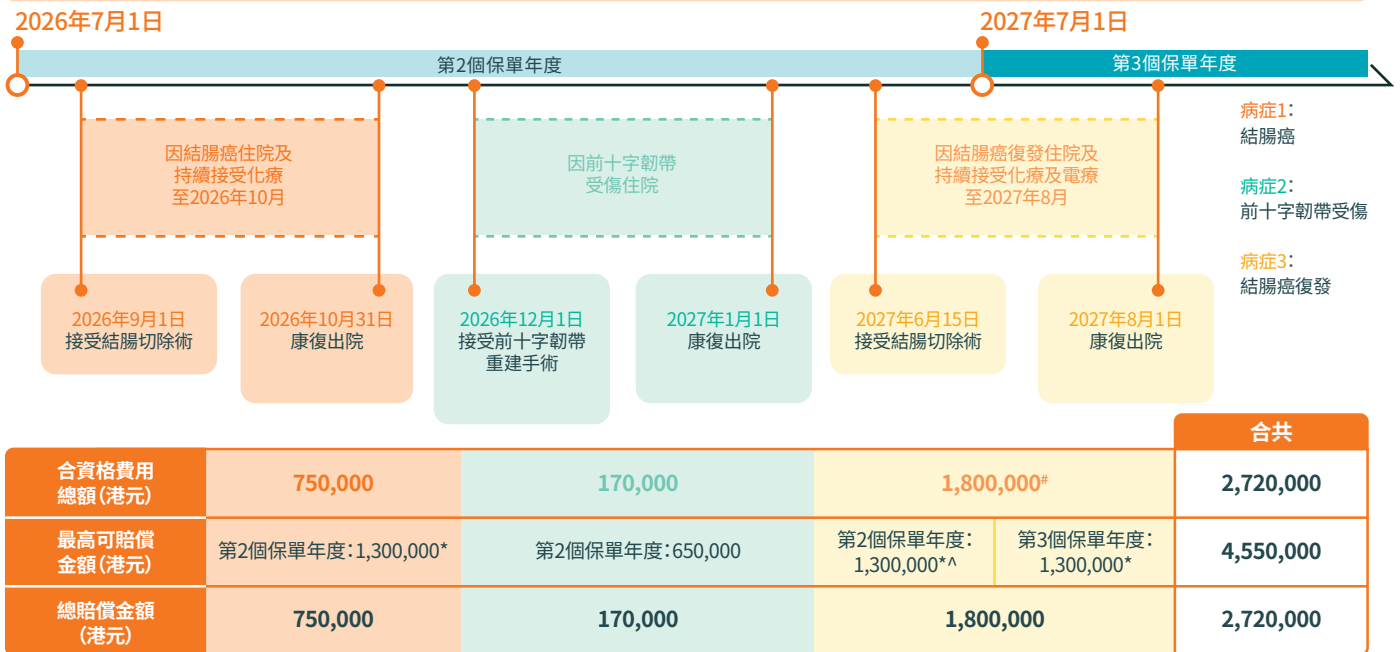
2026年7月1日

2027年7月1日

第2個保單年度

第3個保單年度

因結腸癌住院及持續接受化療至2026年10月

因前十字韌帶受傷住院

因結腸癌復發住院及持續接受化療及電療至2027年8月

病症1：
結腸癌

病症2：
前十字韌帶受傷

病症3：
結腸癌復發

2026年9月1日
接受結腸切除術

2026年10月31日
康復出院

2026年12月1日
接受前十字韌帶重建手術

2027年1月1日
康復出院

2027年6月15日
接受結腸切除術

2027年8月1日
康復出院

| | | | | | 合共 |
|---|---|---|---|---|---|
| 合資格費用總額（港元） | 750,000 | 170,000 | 1,800,000# | | 2,720,000 |
| 最高可賠償金額（港元） | 第2個保單年度：1,300,000* | 第2個保單年度：650,000 | 第2個保單年度：1,300,000*^ | 第3個保單年度：1,300,000* | 4,550,000 |
| 總賠償金額（港元） | 750,000 | 170,000 | 1,800,000 | | 2,720,000 |